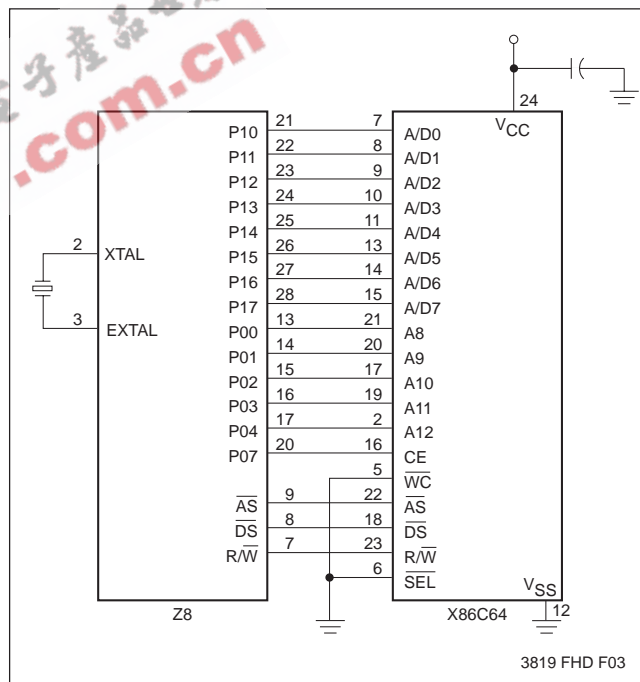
子產品
.com.cn

24
$V_{CC}$

| Z8 | | | X86C64 |
|---|---|---|---|
| P10 | 21 | 7 | A/D0 |
| P11 | 22 | 8 | A/D1 |
| P12 | 23 | 9 | A/D2 |
| P13 | 24 | 10 | A/D3 |
| P14 | 25 | 11 | A/D4 |
| P15 | 26 | 13 | A/D5 |
| P16 | 27 | 14 | A/D6 |
| P17 | 28 | 15 | A/D7 |
| P00 | 13 | 21 | A8 |
| P01 | 14 | 20 | A9 |
| P02 | 15 | 17 | A10 |
| P03 | 16 | 19 | A11 |
| P04 | 17 | 2 | A12 |
| P07 | 20 | 16 | CE |
| | | 5 | $\overline{WC}$ |
| $\overline{AS}$ | 9 | 22 | $\overline{AS}$ |
| $\overline{DS}$ | 8 | 18 | $\overline{DS}$ |
| R/$\overline{W}$ | 7 | 23 | R/$\overline{W}$ |
| | | 6 | $\overline{SEL}$ |

2 XTAL
3 EXTAL

$V_{SS}$
12

Z8
X86C64

3819 FHD F03